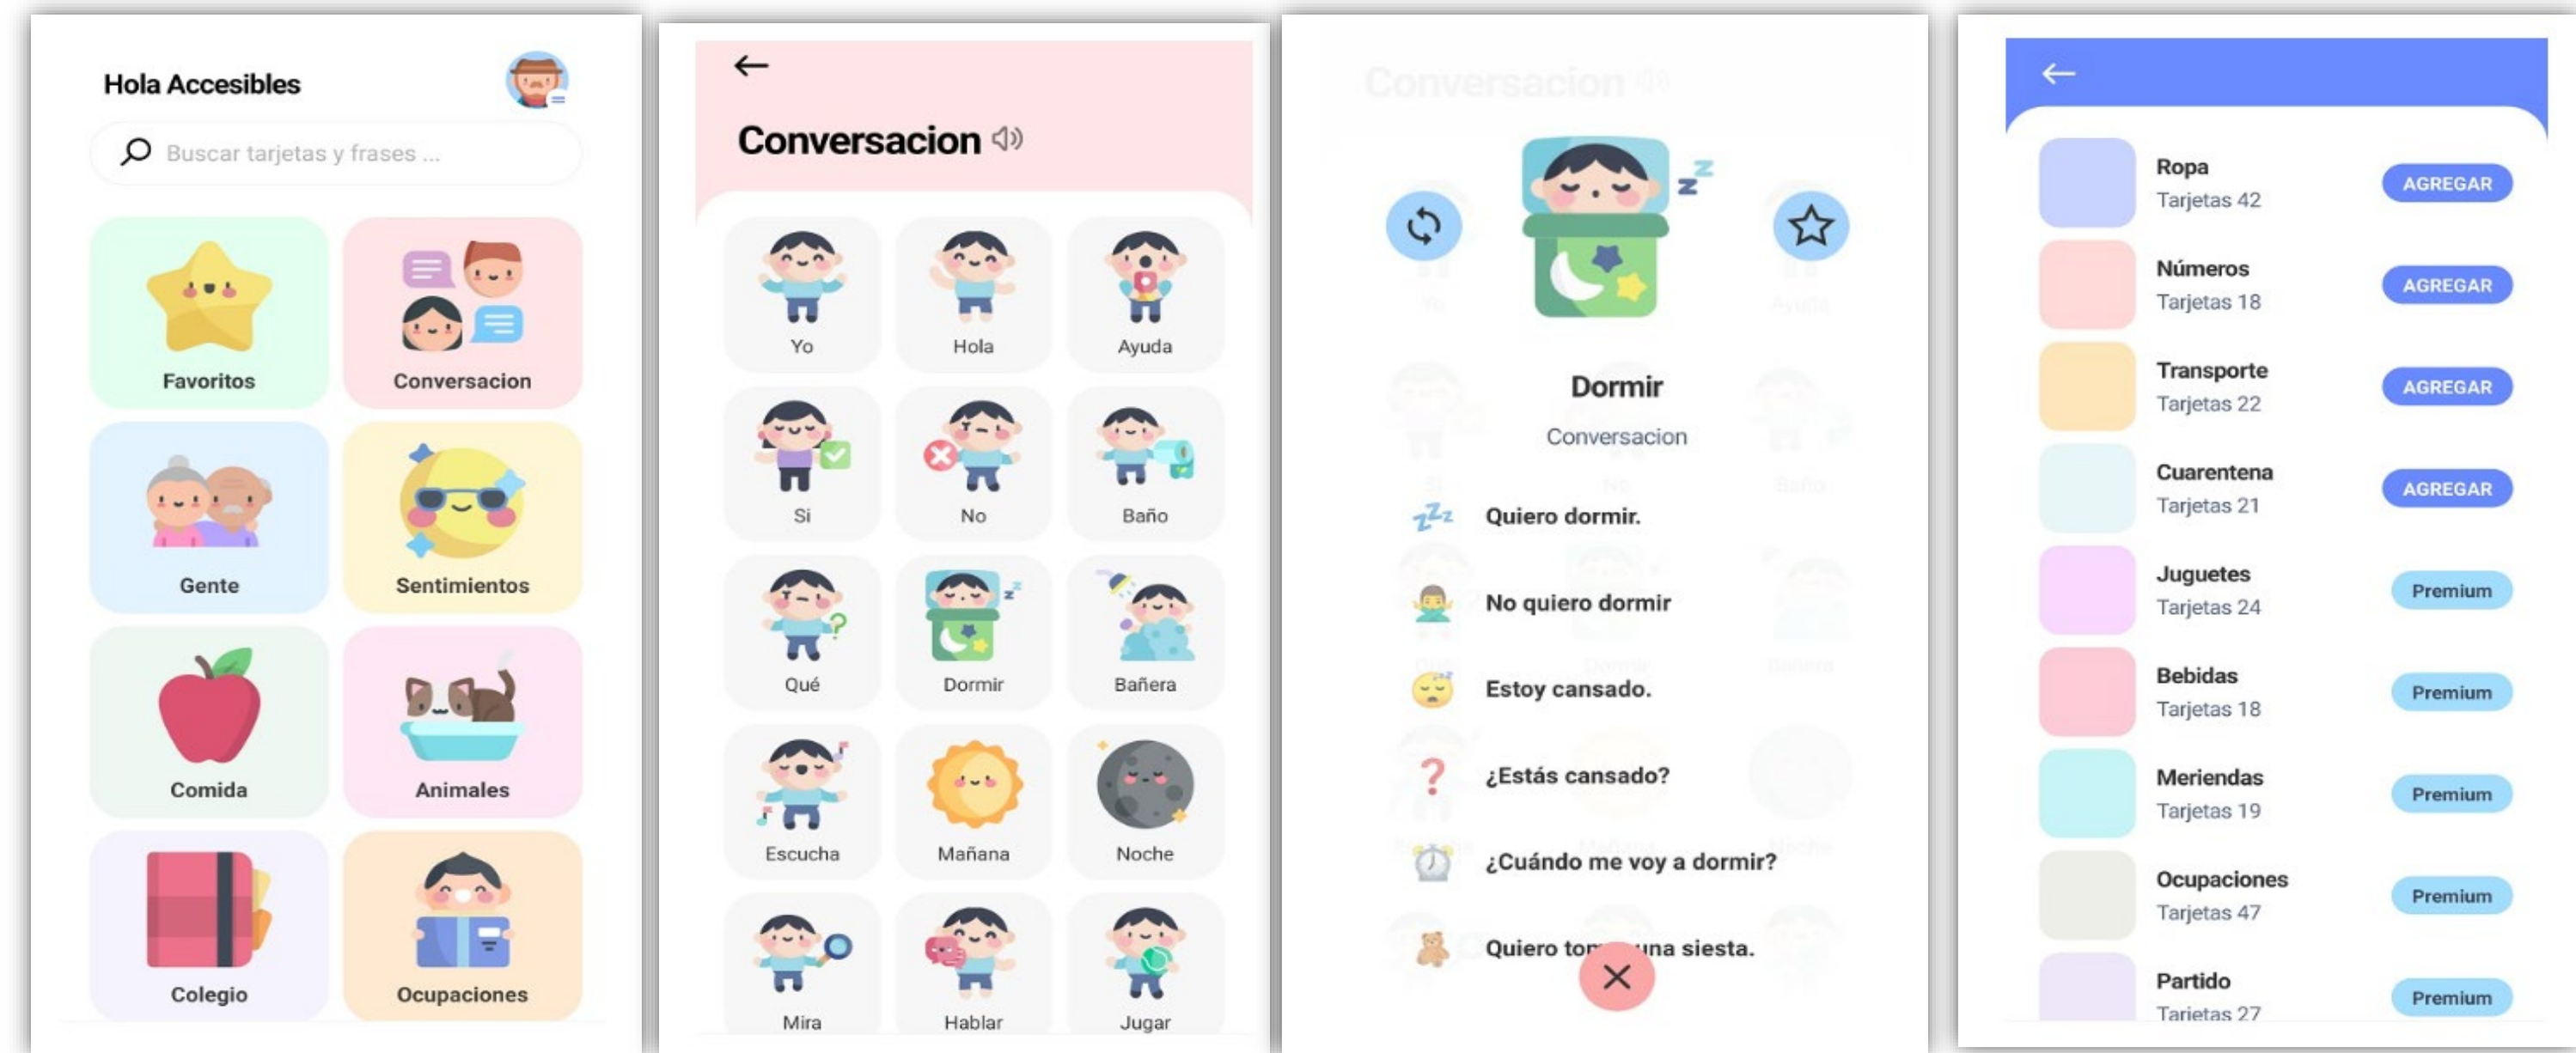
Hola Accesibles

Buscar tarjetas y frases ...

Favoritos
Conversacion
Gente
Sentimientos
Comida
Animales
Colegio
Ocupaciones

←

Conversacion

Yo
Hola
Ayuda
Si
No
Baño
Qué
Dormir
Bañera
Escucha
Mañana
Noche
Mira
Hablar
Jugar

Conversacion

Dormir

Conversacion

Quiero dormir.

No quiero dormir

Estoy cansado.

¿Estás cansado?

¿Cuándo me voy a dormir?

Quiero to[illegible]una siesta.

←

Ropa
Tarjetas 42
AGREGAR

Números
Tarjetas 18
AGREGAR

Transporte
Tarjetas 22
AGREGAR

Cuarentena
Tarjetas 21
AGREGAR

Juguetes
Tarjetas 24
Premium

Bebidas
Tarjetas 18
Premium

Meriendas
Tarjetas 19
Premium

Ocupaciones
Tarjetas 47
Premium

Partido
Tarjetas 27
Premium